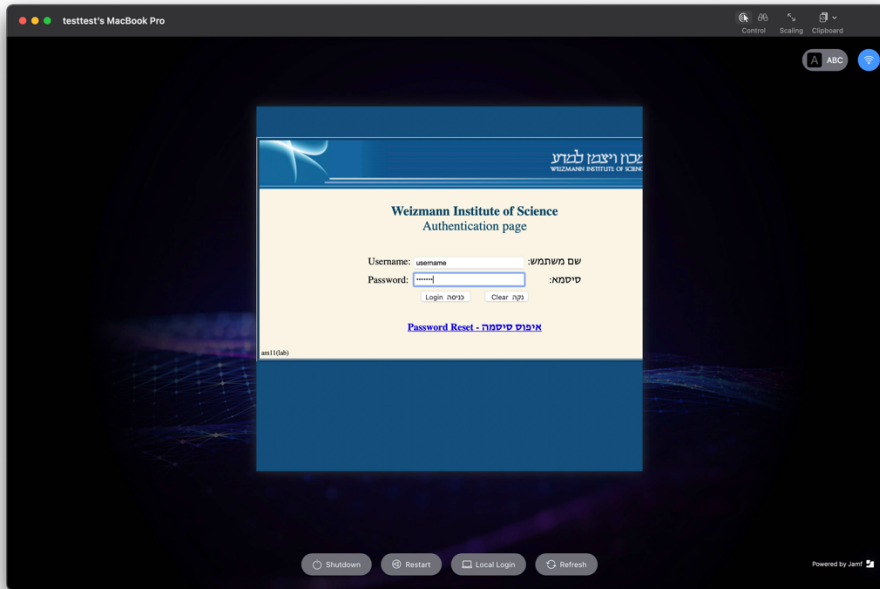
testtest's MacBook Pro

Control Scaling Clipboard

ABC

מכון ויצמן למדע
WEIZMANN INSTITUTE OF SCIENCE

Weizmann Institute of Science
Authentication page

Username: username שם משתמש:
Password: ••••••• סיסמה:

Login כניסה Clear נקה

Password Reset - איפוס סיסמה

am11(lab)

Shutdown Restart Local Login Refresh

Powered by Jamf